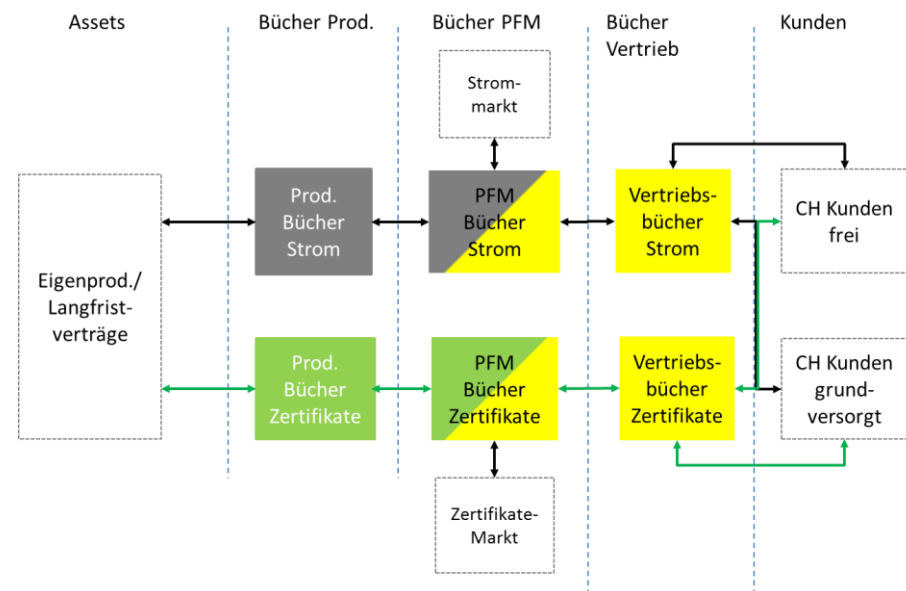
Assets

Bücher Prod.

Bücher PFM

Bücher Vertrieb

Kunden

Strommarkt

Eigenprod./ Langfristverträge

Prod. Bücher Strom

PFM Bücher Strom

Vertriebsbücher Strom

CH Kunden frei

Prod. Bücher Zertifikate

PFM Bücher Zertifikate

Vertriebsbücher Zertifikate

CH Kunden grundversorgt

Zertifikate-Markt